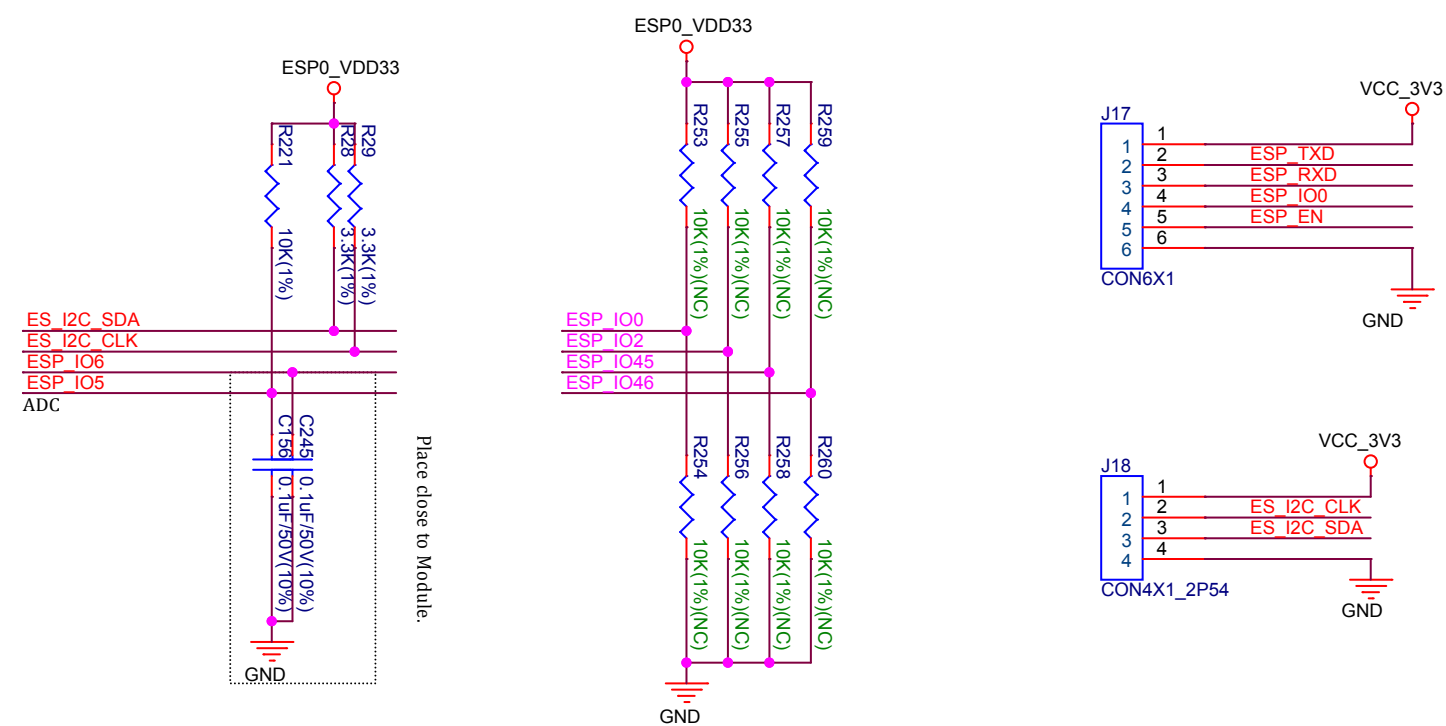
ESP0_VDD33

R221
10K(1%)

R28
3.3K(1%)

R29
3.3K(1%)

ES_I2C_SDA
ES_I2C_CLK
ESP_IO6
ESP_IO5
ADC

C245
0.1uF/50V(10%)

C156
0.1uF/50V(10%)

GND

Place close to Module.

ESP0_VDD33

R253
10K(1%)(NC)

R255
10K(1%)(NC)

R257
10K(1%)(NC)

R259
10K(1%)(NC)

ESP_IO0
ESP_IO2
ESP_IO45
ESP_IO46

R254
10K(1%)(NC)

R256
10K(1%)(NC)

R258
10K(1%)(NC)

R260
10K(1%)(NC)

GND

J17
VCC_3V3
| | | |
|---|---|---|
| 1 | 1 | |
| 2 | 2 | ESP_TXD |
| 3 | 3 | ESP_RXD |
| 4 | 4 | ESP_IO0 |
| 5 | 5 | ESP_EN |
| 6 | 6 | |
CON6X1
GND

J18
VCC_3V3
| | | |
|---|---|---|
| 1 | 1 | |
| 2 | 2 | ES_I2C_CLK |
| 3 | 3 | ES_I2C_SDA |
| 4 | 4 | |
CON4X1_2P54
GND